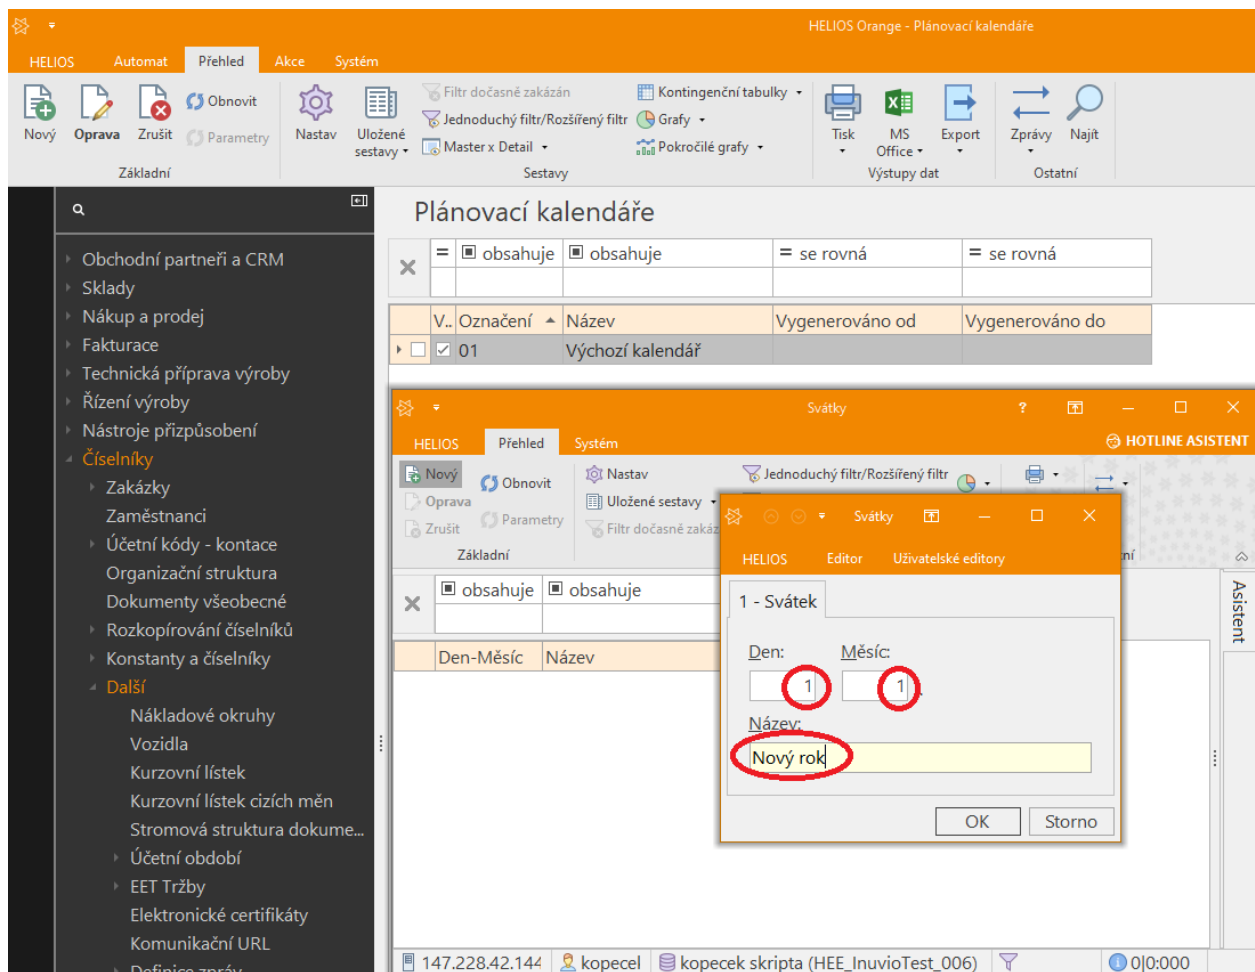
HELIOS Orange - Plánovací kalendáře

HELIOS Automat Přehled Akce Systém

Nový Oprava Zrušit Obnovit Parametry
Základní

Nastav Uložené sestavy
Filtr dočasně zakázán
Jednoduchý filtr/Rozšířený filtr
Master x Detail
Kontingenční tabulky
Grafy
Pokročilé grafy
Sestavy

Tisk MS Office Export
Výstupy dat

Zprávy Najít
Ostatní

Obchodní partneři a CRM
Sklady
Nákup a prodej
Fakturace
Technická příprava výroby
Řízení výroby
Nástroje přizpůsobení
Číselníky
Zakázky
Zaměstnanci
Účetní kódy - kontace
Organizační struktura
Dokumenty všeobecné
Rozkopírování číselníků
Konstanty a číselníky
Další
Nákladové okruhy
Vozidla
Kurzovní lístek
Kurzovní lístek cizích měn
Stromová struktura dokume...
Účetní období
EET Tržby
Elektronické certifikáty
Komunikační URL
Definice zpráv

Plánovací kalendáře

| = | obsahuje | obsahuje | = se rovná | = se rovná |
|---|---|---|---|---|
| V.. | Označení | Název | Vygenerováno od | Vygenerováno do |
| ☑ | 01 | Výchozí kalendář | | |

Svátky
HELIOS Přehled Systém
HOTLINE ASISTENT
Nový Oprava Zrušit Obnovit Parametry
Základní
Nastav
Uložené sestavy
Filtr dočasně zakáz
Jednoduchý filtr/Rozšířený filtr

| obsahuje | obsahuje |
|---|---|
| Den-Měsíc | Název |

Asistent

Svátky
HELIOS Editor Uživatelské editory
1 - Svátek
Den: 1
Měsíc: 1
Název:
Nový rok
OK Storno

147.228.42.144 kopecel kopecek skripta (HEE_InuvioTest_006) 0|0:000